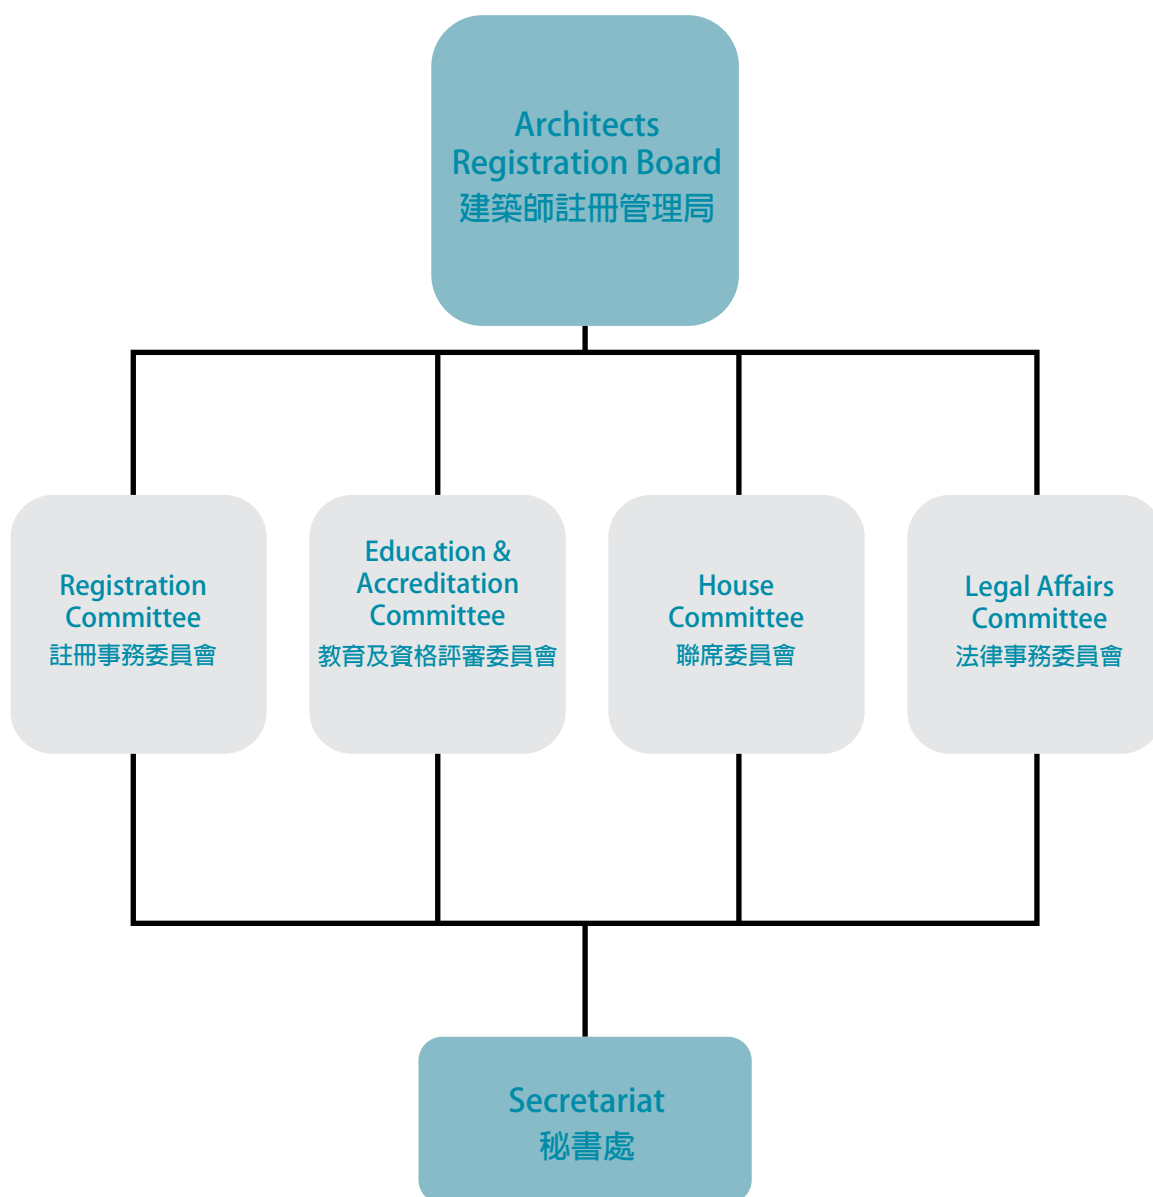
Architects Registration Board
建築師註冊管理局

Registration Committee
註冊事務委員會

Education & Accreditation Committee
教育及資格評審委員會

House Committee
聯席委員會

Legal Affairs Committee
法律事務委員會

Secretariat
秘書處